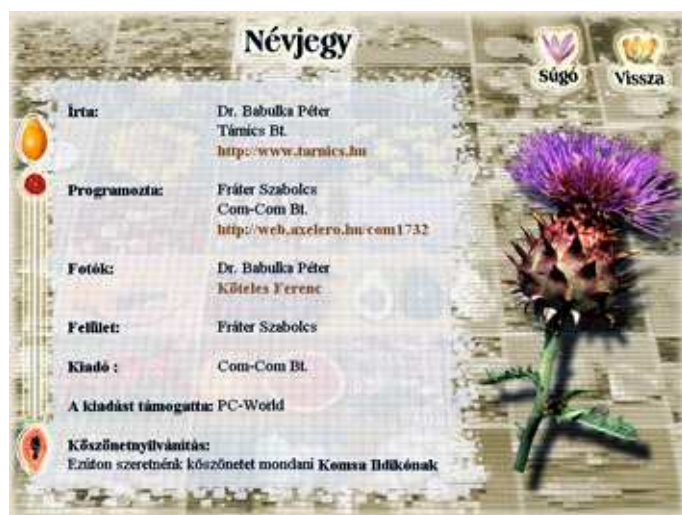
Névjegy

Súgó

Vissza

| | |
|---|---|
| Írta: | Dr. Babulka Péter<br>Támics Bt.<br>http://www.tarnics.hu |
| Programozta: | Fráter Szabolcs<br>Com-Com Bt.<br>http://web.axelero.hu/com1732 |
| Fotók: | Dr. Babulka Péter<br>Köteles Ferenc |
| Felület: | Fráter Szabolcs |
| Kiadó : | Com-Com Bt. |
| A kiadást támogatta: | PC-World |

Köszönetnyilvánítás:
Ezúton szeretnénk köszönetet mondani Komsa Ildikónak